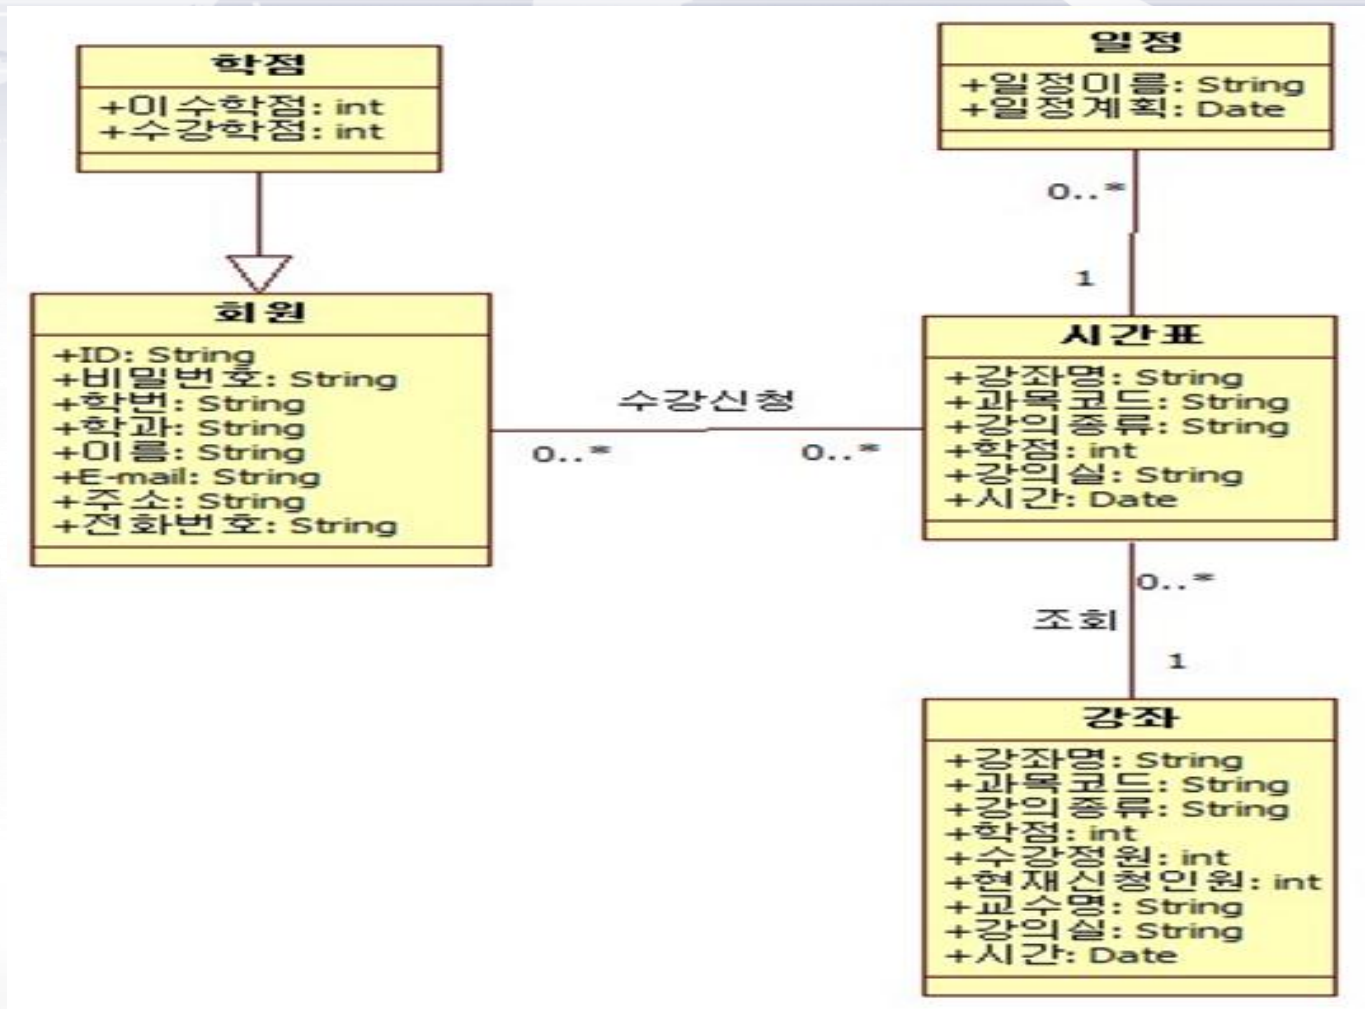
학점

+이수학점: int
+수강학점: int

일정

+일정이름: String
+일정계획: Date

0..*

1

회원

+ID: String
+비밀번호: String
+학번: String
+학과: String
+이름: String
+E-mail: String
+주소: String
+전화번호: String

수강신청

0..*

0..*

시간표

+강좌명: String
+과목코드: String
+강의종류: String
+학점: int
+강의실: String
+시간: Date

0..*

조회

1

강좌

+강좌명: String
+과목코드: String
+강의종류: String
+학점: int
+수강정원: int
+현재신청인원: int
+교수명: String
+강의실: String
+시간: Date